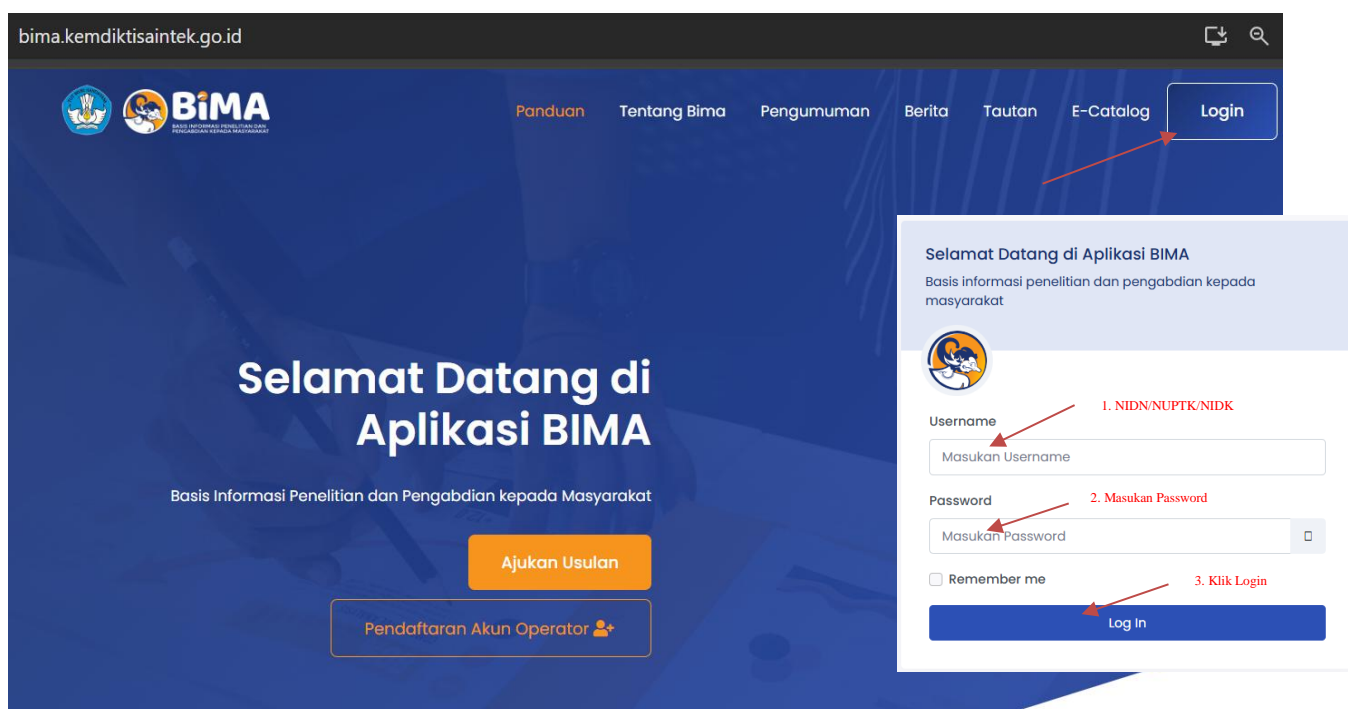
bima.kemdiktisaintek.go.id

BIMA
BASIS INFORMASI PENELITIAN DAN PENGABDIAN KEPADA MASYARAKAT

Panduan Tentang Bima Pengumuman Berita Tautan E-Catalog Login

Selamat Datang di Aplikasi BIMA

Basis Informasi Penelitian dan Pengabdian kepada Masyarakat

Ajukan Usulan

Pendaftaran Akun Operator

Selamat Datang di Aplikasi BIMA

Basis informasi penelitian dan pengabdian kepada masyarakat

Username

1. NIDN/NUPTK/NIDK

Masukan Username

Password

2. Masukan Password

Masukan Password

Remember me

3. Klik Login

Log In